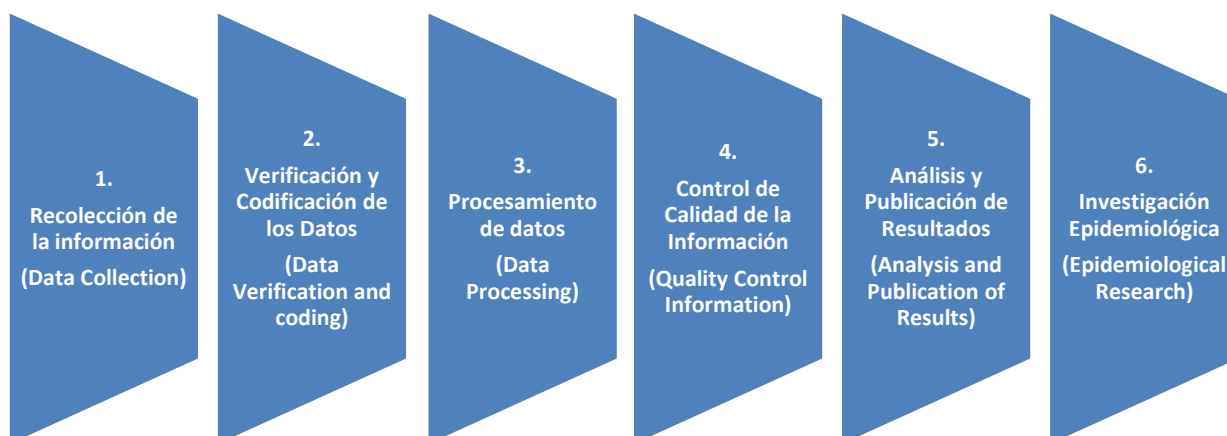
1.
Recolección de la información
(Data Collection)

2.
Verificación y Codificación de los Datos
(Data Verification and coding)

3.
Procesamiento de datos
(Data Processing)

4.
Control de Calidad de la Información
(Quality Control Information)

5.
Análisis y Publicación de Resultados
(Analysis and Publication of Results)

6.
Investigación Epidemiológica
(Epidemiological Research)